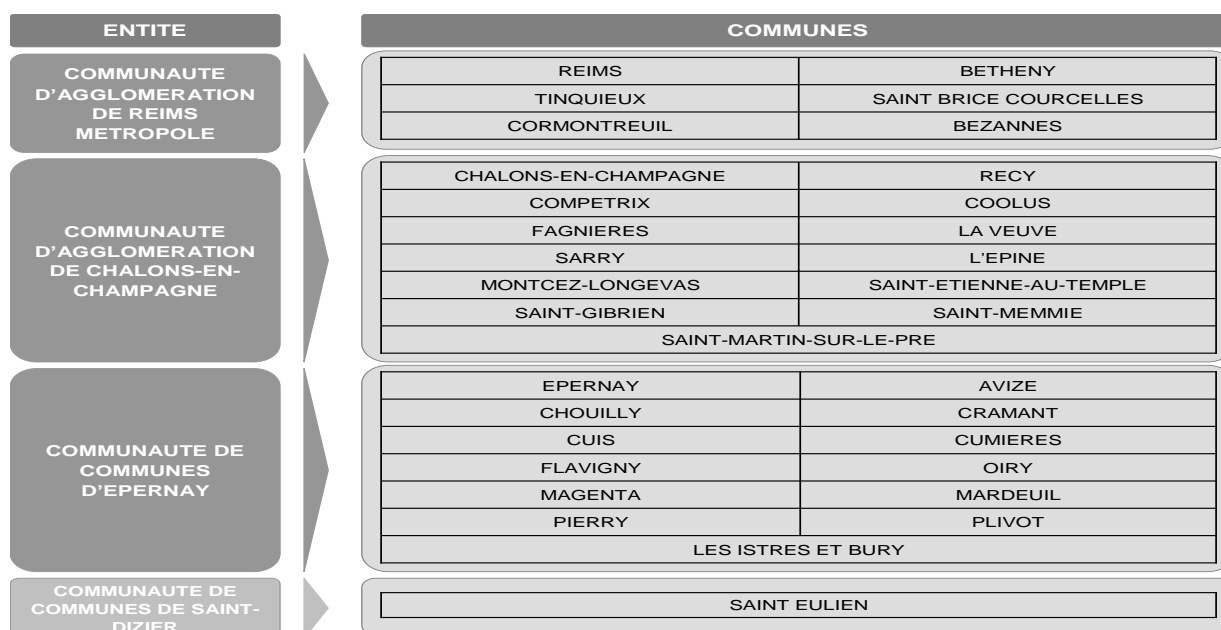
ENTITE

COMMUNES

COMMUNAUTE D'AGGLOMERATION DE REIMS METROPOLE

| REIMS | BETHENY |
|---|---|
| TINQUIEUX | SAINT BRICE COURCELLES |
| CORMONTREUIL | BEZANNES |

COMMUNAUTE D'AGGLOMERATION DE CHALONS-EN-CHAMPAGNE

| CHALONS-EN-CHAMPAGNE | RECY |
|---|---|
| COMPETRIX | COOLUS |
| FAGNIERES | LA VEUVE |
| SARRY | L'EPINE |
| MONTCEZ-LONGEVAS | SAINT-ETIENNE-AU-TEMPLE |
| SAINT-GIBRIEN | SAINT-MEMMIE |
| SAINT-MARTIN-SUR-LE-PRE | |

COMMUNAUTE DE COMMUNES D'EPERNAY

| EPERNAY | AVIZE |
|---|---|
| CHOUILLY | CRAMANT |
| CUIS | CUMIERES |
| FLAVIGNY | OIRY |
| MAGENTA | MARDEUIL |
| PIERRY | PLIVOT |
| LES ISTRES ET BURY | |

COMMUNAUTE DE COMMUNES DE SAINT-DIZIER

SAINT EULIEN